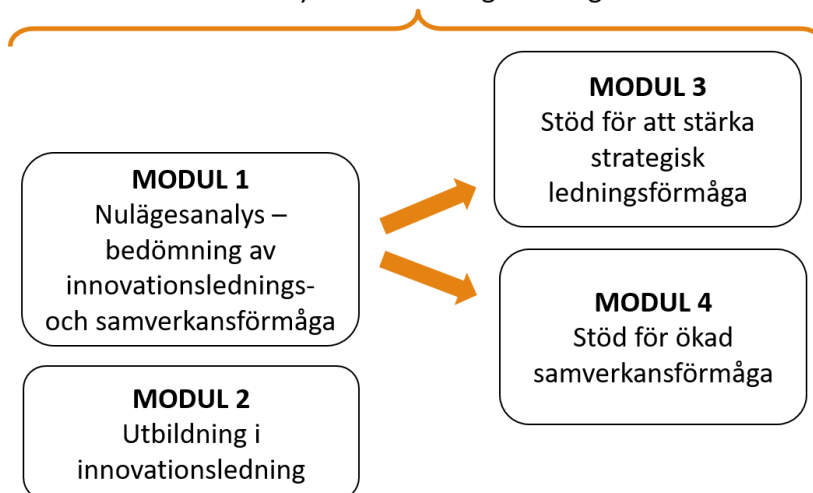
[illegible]

MODUL 1
Nulägesanalys – bedömning av innovationslednings- och samverkansförmåga

MODUL 2
Utbildning i innovationsledning

MODUL 3
Stöd för att stärka strategisk ledningsförmåga

MODUL 4
Stöd för ökad samverkansförmåga